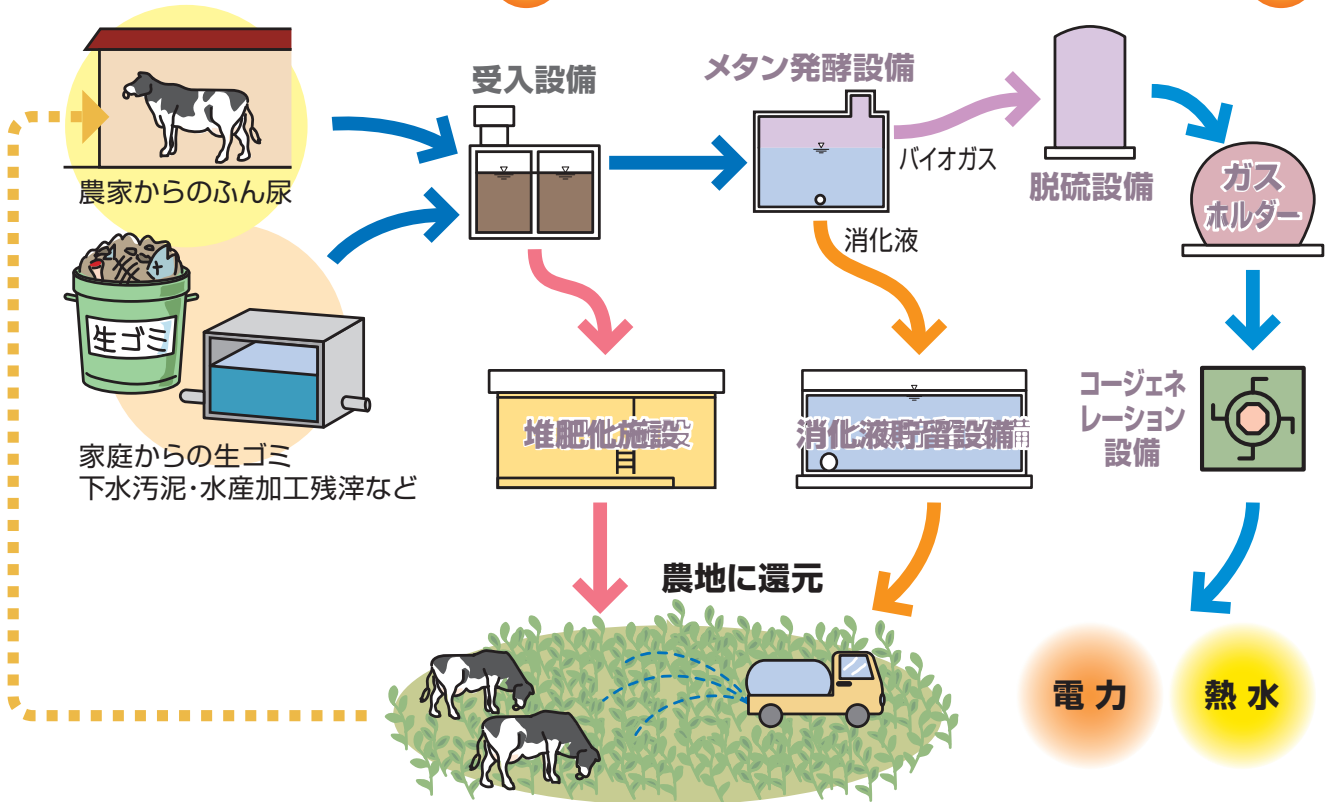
農家からのふん尿

家庭からの生ゴミ
下水汚泥・水産加工残滓など

生ゴミ

受入設備

メタン発酵設備

バイオガス

消化液

脱硫設備

ガスホルダー

コージェネレーション設備

堆肥化施設

消化液貯留設備

農地に還元

電力

熱水